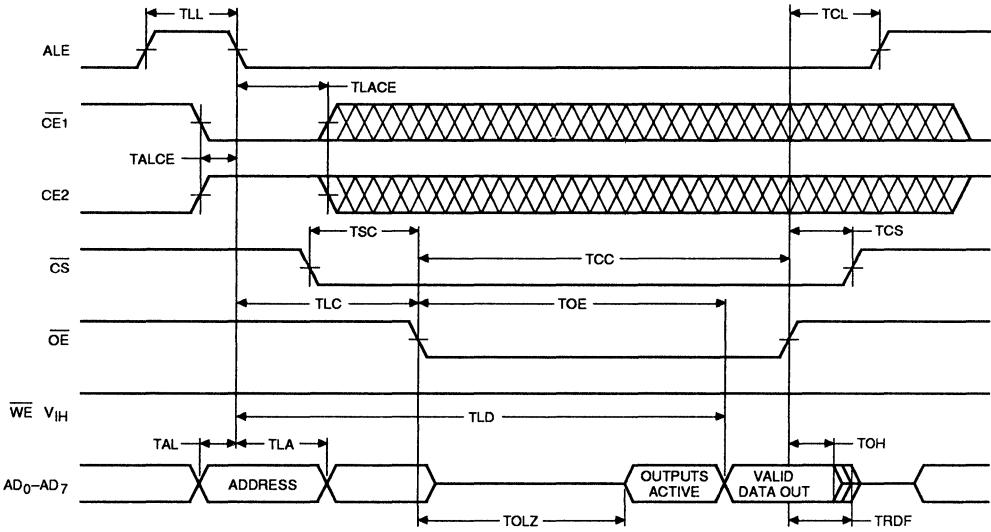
TLL

TCL

ALE

TLACE

$\overline{CE}1$

TALCE

CE2

TSC

TCS

$\overline{CS}$

TCC

TLC

TOE

$\overline{OE}$

$\overline{WE}$ $V_{IH}$

TLD

TAL

TLA

TOH

$AD_0$–$AD_7$

ADDRESS

OUTPUTS ACTIVE

VALID DATA OUT

TOLZ

TRDF